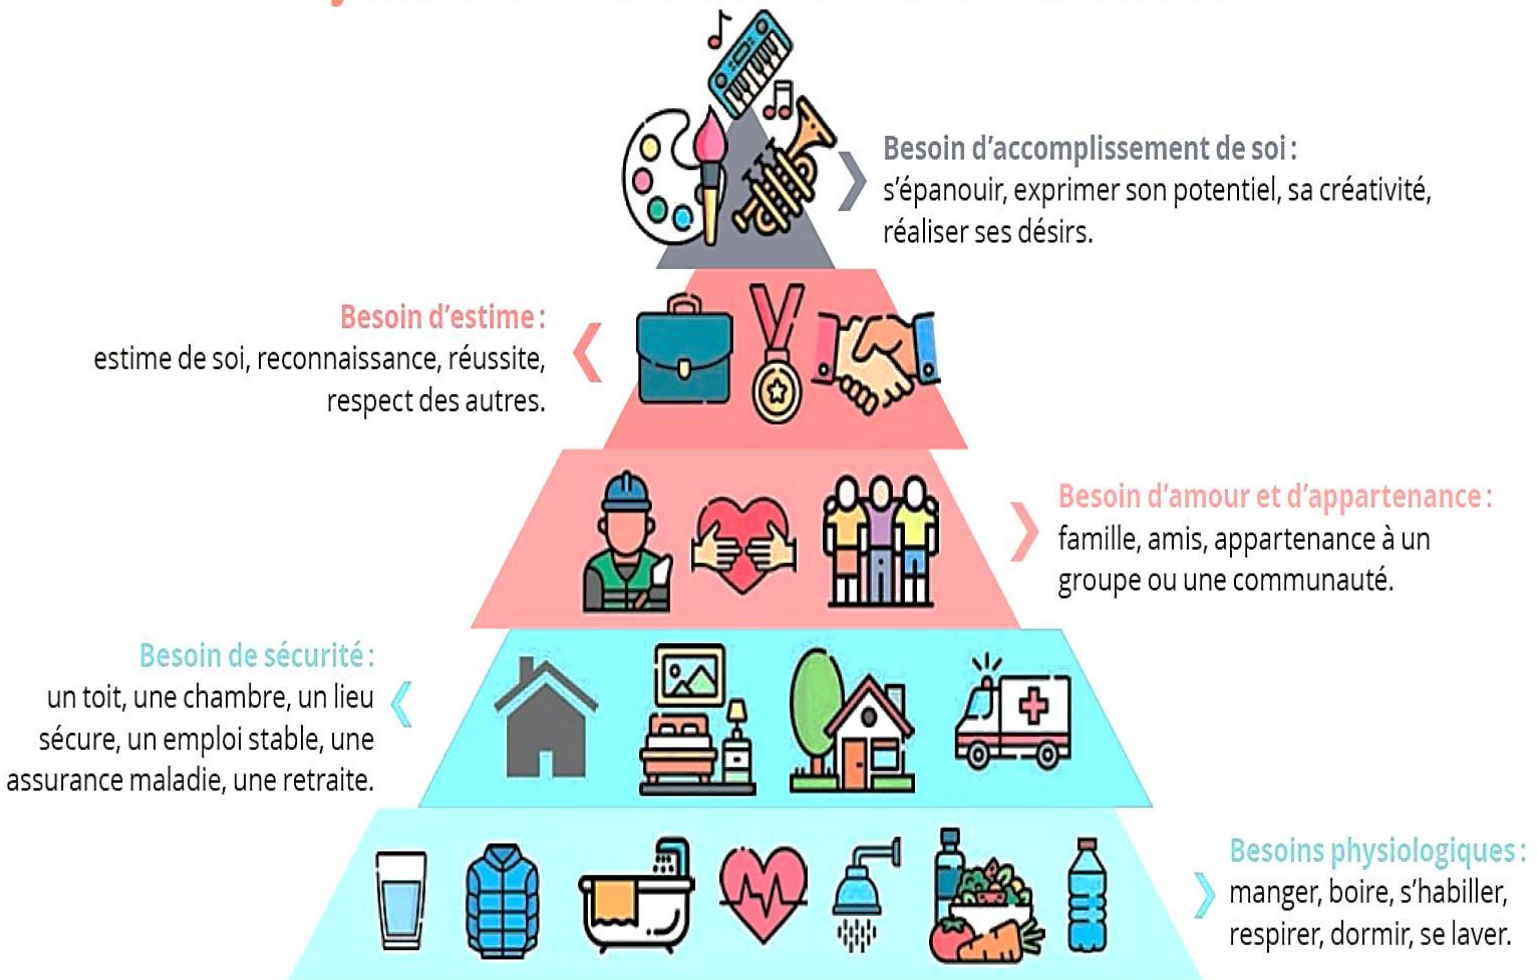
Besoin d'accomplissement de soi : s'épanouir, exprimer son potentiel, sa créativité, réaliser ses désirs.

Besoin d'estime : estime de soi, reconnaissance, réussite, respect des autres.

Besoin d'amour et d'appartenance : famille, amis, appartenance à un groupe ou une communauté.

Besoin de sécurité : un toit, une chambre, un lieu sécure, un emploi stable, une assurance maladie, une retraite.

Besoins physiologiques : manger, boire, s'habiller, respirer, dormir, se laver.